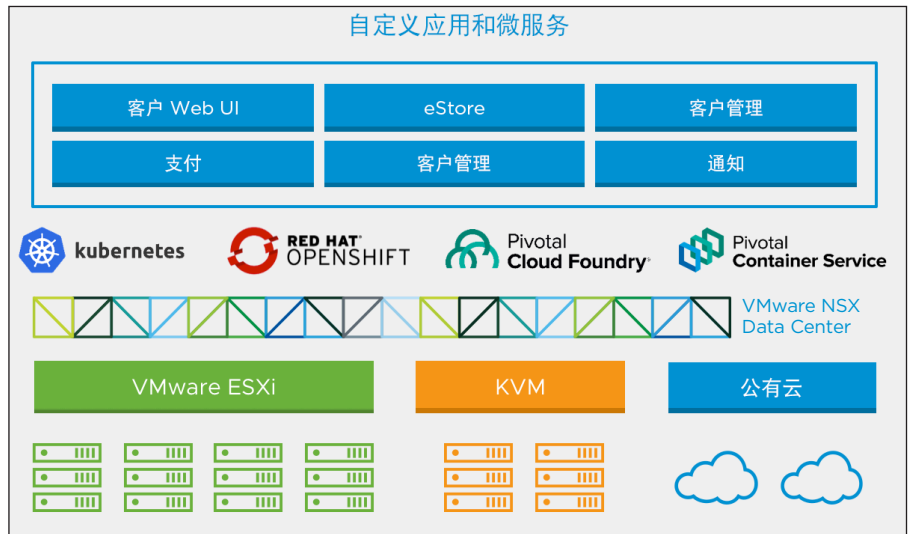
自定义应用和微服务

| 客户 Web UI | eStore | 客户管理 |
|---|---|---|
| 支付 | 客户管理 | 通知 |

kubernetes

RED HAT OPENSHIFT

Pivotal Cloud Foundry

Pivotal Container Service

VMware NSX Data Center

VMware ESXi

KVM

公有云